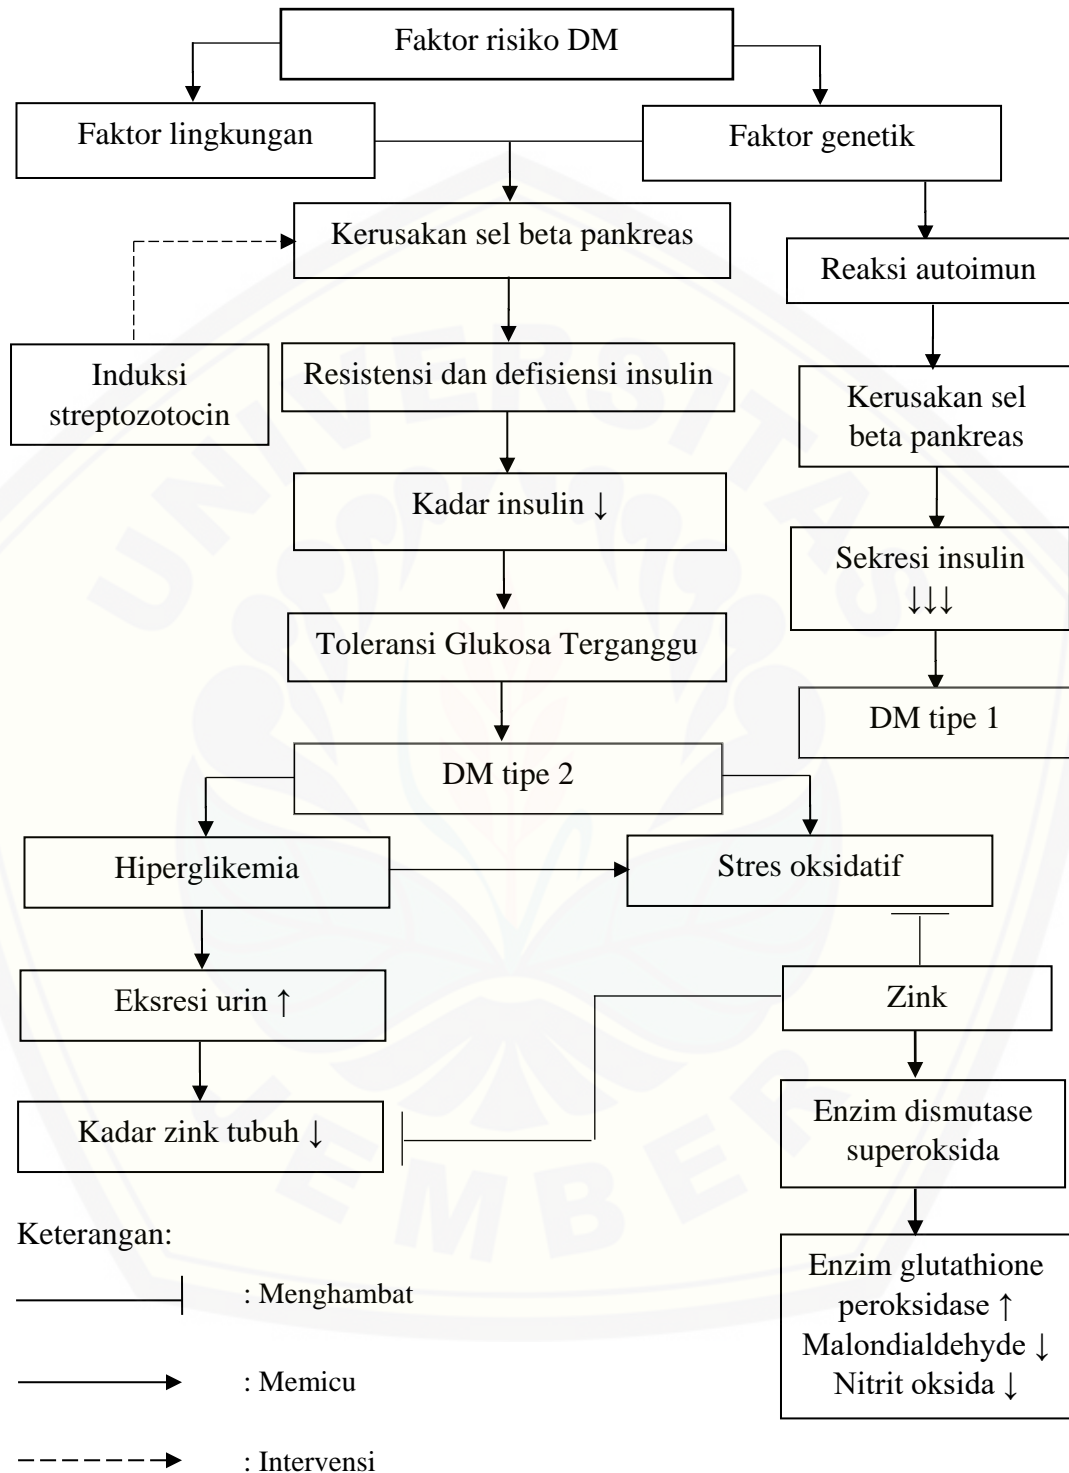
Faktor risiko DM

Faktor lingkungan

Faktor genetik

Kerusakan sel beta pankreas

Reaksi autoimun

Induksi streptozotocin

Resistensi dan defisiensi insulin

Kerusakan sel beta pankreas

Kadar insulin ↓

Sekresi insulin ↓↓↓

Toleransi Glukosa Terganggu

DM tipe 1

DM tipe 2

Hiperglikemia

Stres oksidatif

Eksresi urin ↑

Zink

Kadar zink tubuh ↓

Enzim dismutase superoksida

Keterangan:

: Menghambat

: Memicu

: Intervensi

Enzim glutathione peroksidase ↑
Malondialdehyde ↓
Nitrit oksida ↓